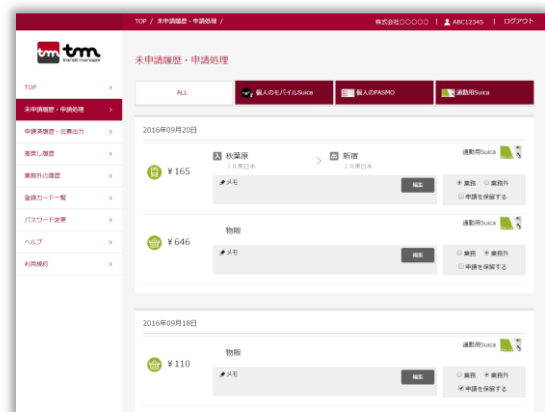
TOP / 未申請履歴・申請処理 /

株式会社○○○○○ | ABC12345 | ログアウト

tm tm
transit manager

TOP
未申請履歴・申請処理
申請済履歴・伝票出力
差戻し履歴
業務外の履歴
登録カード一覧
パスワード変更
ヘルプ
利用規約

未申請履歴・申請処理

ALL
個人のモバイルSuica
個人のPASMO
通勤用Suica

2016年09月20日

¥165
秋葉原
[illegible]
新宿
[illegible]
通勤用Suica
メモ
編集
業務 業務外
申請を保留する

¥646
物販
メモ
編集
業務 業務外
申請を保留する

2016年09月18日

¥110
物販
通勤用Suica
メモ
編集
業務 業務外
申請を保留する